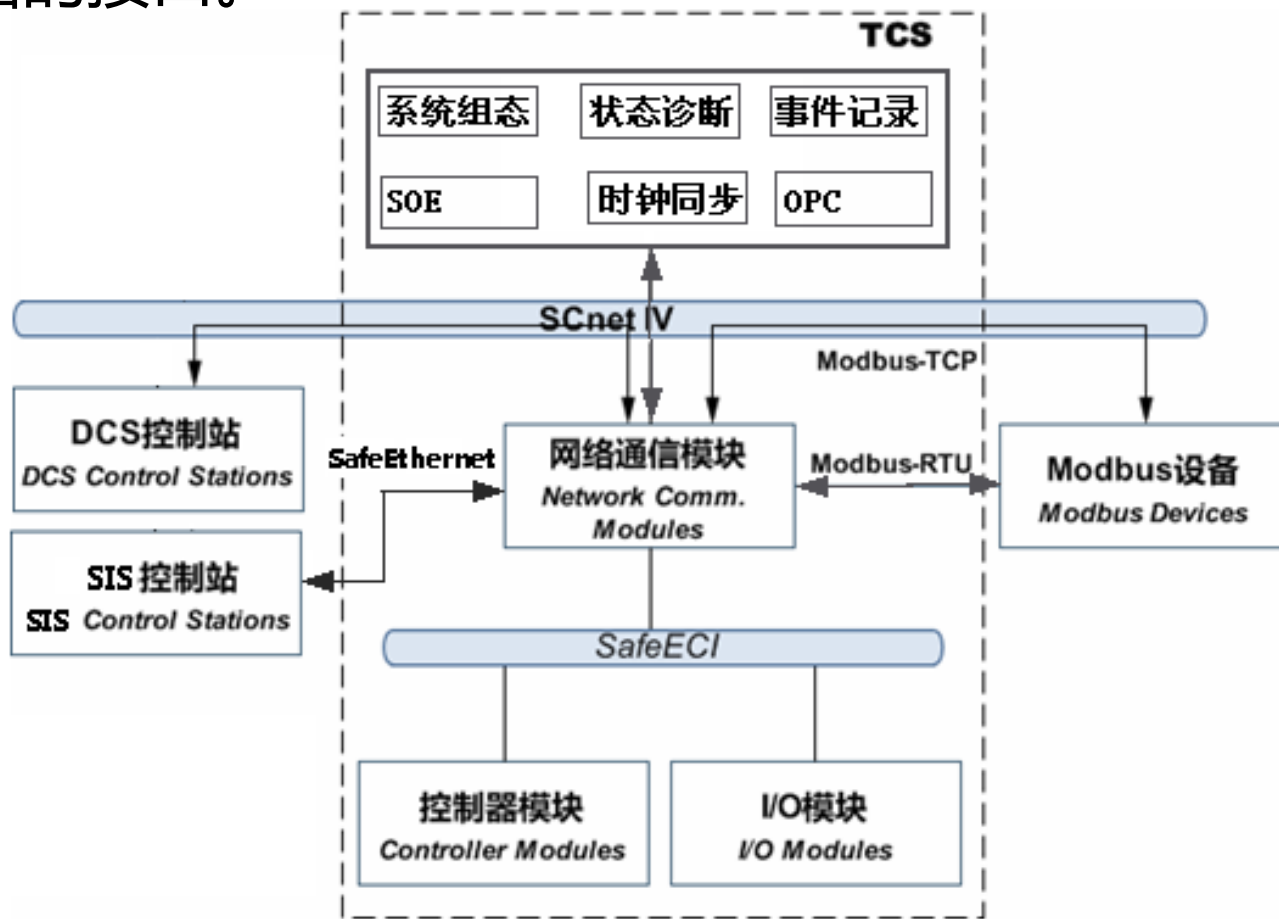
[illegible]

TCS

系统组态
状态诊断
事件记录
SOE
时钟同步
OPC

SCnet IV

Modbus-TCP

DCS控制站
DCS Control Stations

SafeEthernet

网络通信模块
Network Comm. Modules

Modbus-RTU

Modbus设备
Modbus Devices

SIS控制站
SIS Control Stations

SafeECI

控制器模块
Controller Modules

I/O模块
I/O Modules